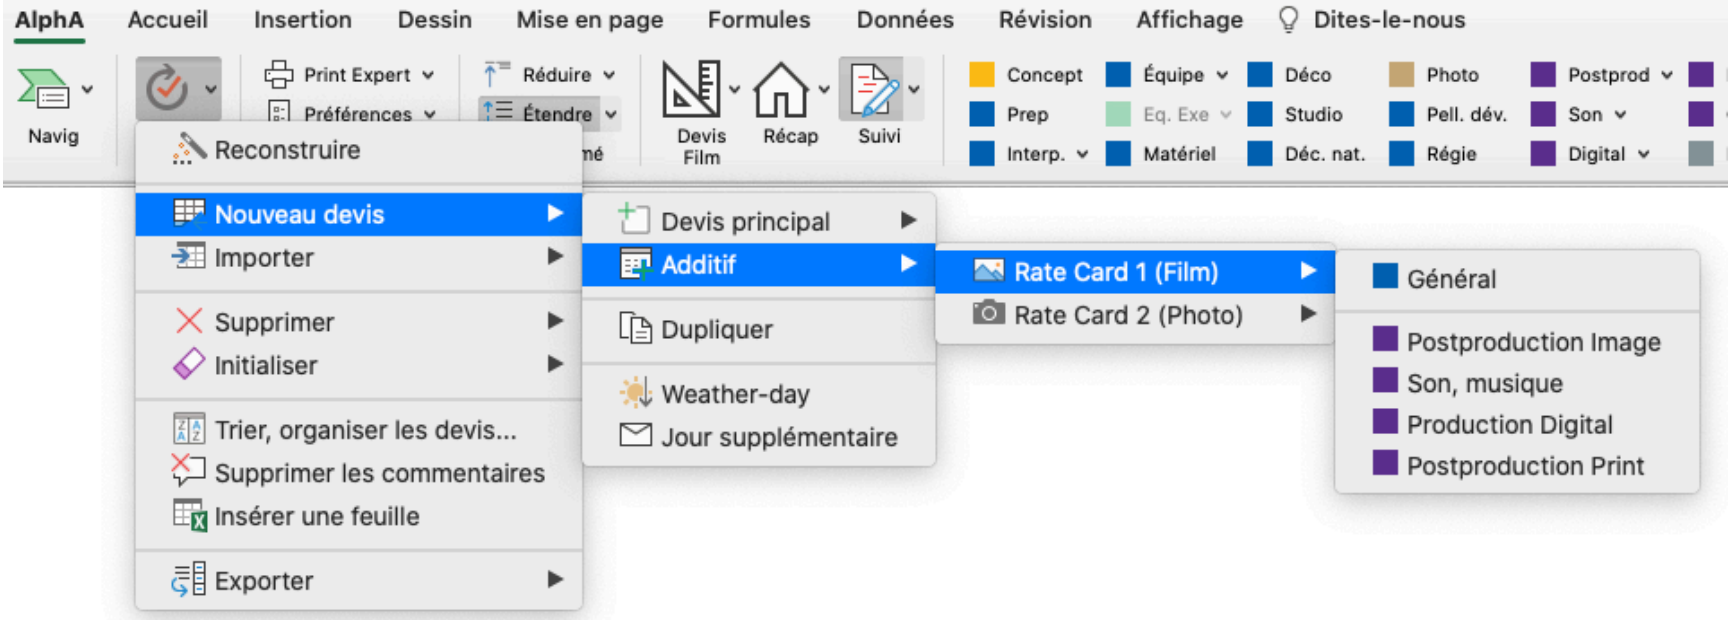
AlphA Accueil Insertion Dessin Mise en page Formules Données Révision Affichage Dites-le-nous

Navig

Print Expert
Préférences
Réduire
Étendre
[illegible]mé
Devis Film
Récap
Suivi

Concept
Prep
Interp.
Équipe
Eq. Exe
Matériel
Déco
Studio
Déc. nat.
Photo
Pell. dév.
Régie
Postprod
Son
Digital

Reconstruire

Nouveau devis
Importer

Supprimer
Initialiser

Trier, organiser les devis...
Supprimer les commentaires
Insérer une feuille

Exporter

Devis principal
Additif

Dupliquer

Weather-day
Jour supplémentaire

Rate Card 1 (Film)
Rate Card 2 (Photo)

Général

Postproduction Image
Son, musique
Production Digital
Postproduction Print